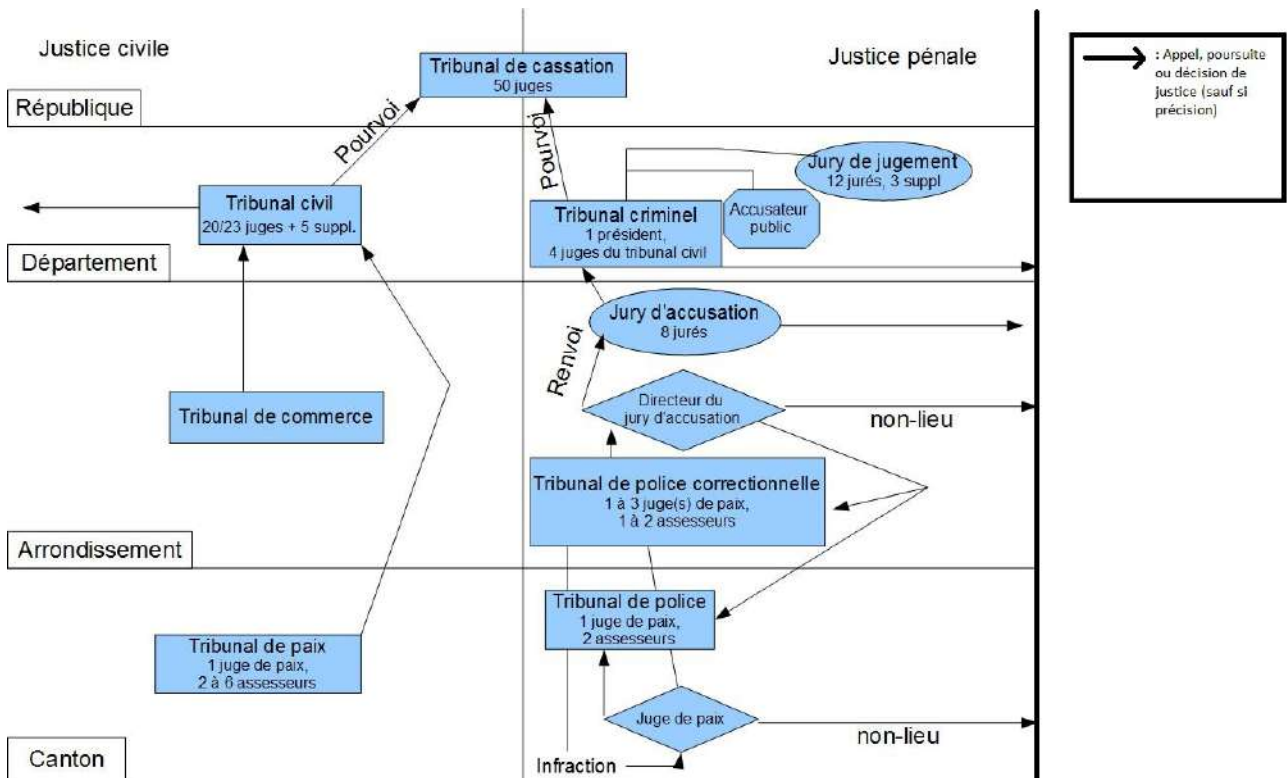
Justice civile

Tribunal de cassation
50 juges

Justice pénale

: Appel, poursuite ou décision de justice (sauf si précision)

République

Pourvoi

Pourvoi

Jury de jugement
12 jurés, 3 suppl

Tribunal civil
20/23 juges + 5 suppl.

Tribunal criminel
1 président,
4 juges du tribunal civil

Accusateur public

Département

Jury d'accusation
8 jurés

Renvoi

Directeur du jury d'accusation

non-lieu

Tribunal de commerce

Tribunal de police correctionnelle
1 à 3 juge(s) de paix,
1 à 2 assesseurs

Arrondissement

Tribunal de police
1 juge de paix,
2 assesseurs

Tribunal de paix
1 juge de paix,
2 à 6 assesseurs

Juge de paix

non-lieu

Canton

Infraction